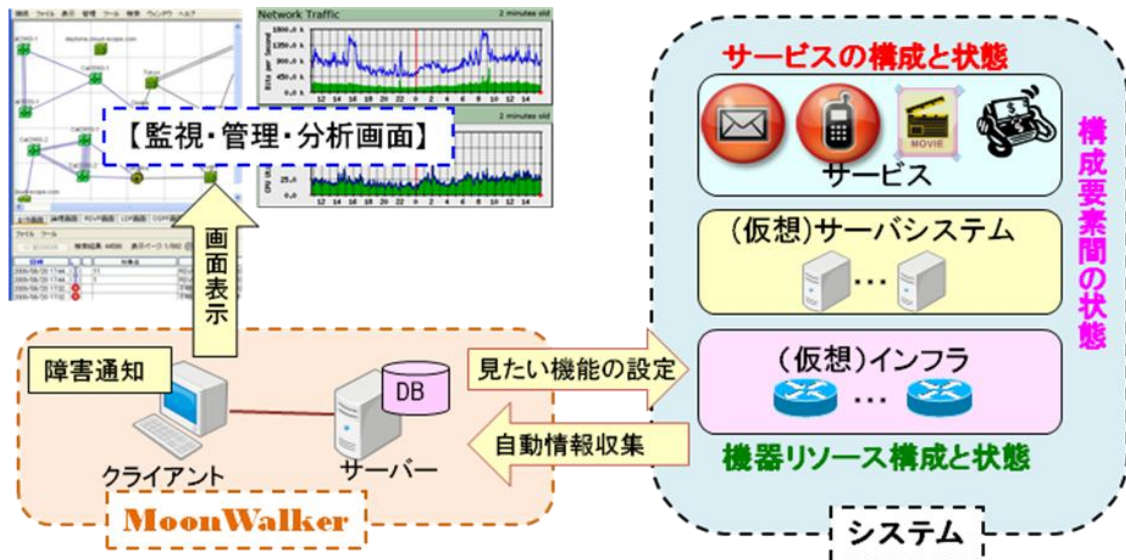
Network Traffic

2 minutes old

2 minutes old

【監視・管理・分析画面】

画面表示

サービスの構成と状態

MOVIE

サービス

(仮想)サーバシステム

(仮想)インフラ

機器リソース構成と状態

構成要素間の状態

障害通知

DB

見たい機能の設定

自動情報収集

クライアント

サーバー

MoonWalker

システム